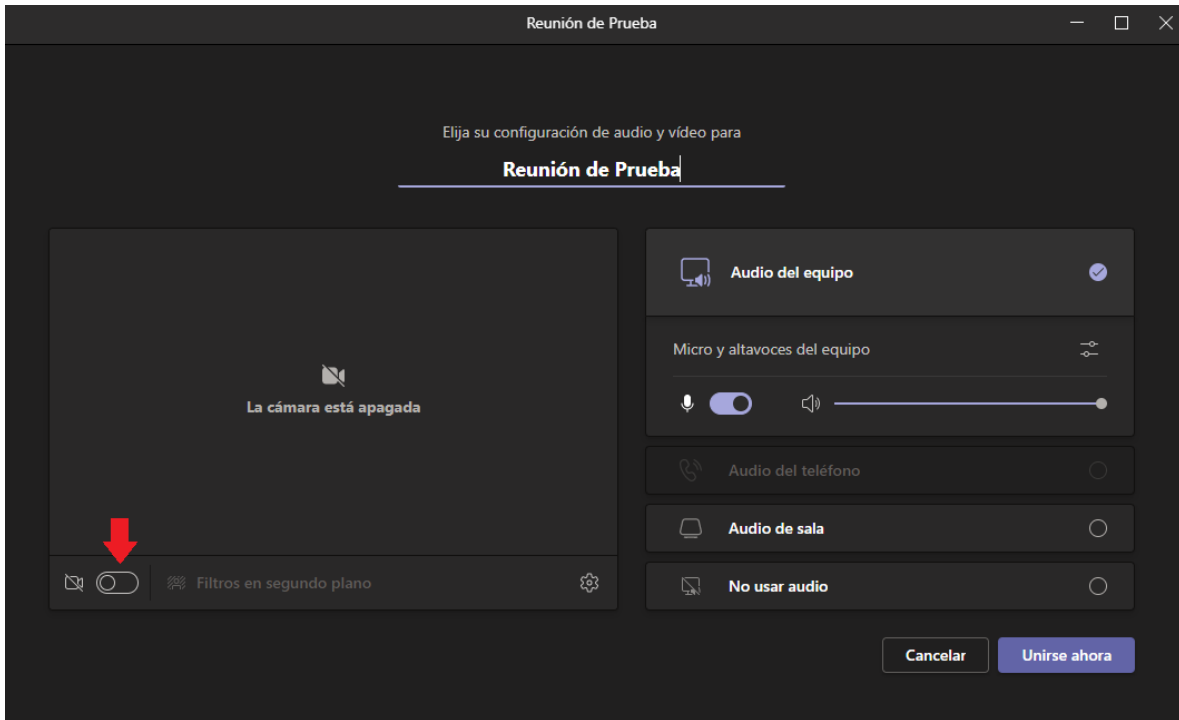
Reunión de Prueba

Elija su configuración de audio y vídeo para

Reunión de Prueba

La cámara está apagada

Filtros en segundo plano

Audio del equipo

Micro y altavoces del equipo

Audio del teléfono

Audio de sala

No usar audio

Cancelar

Unirse ahora